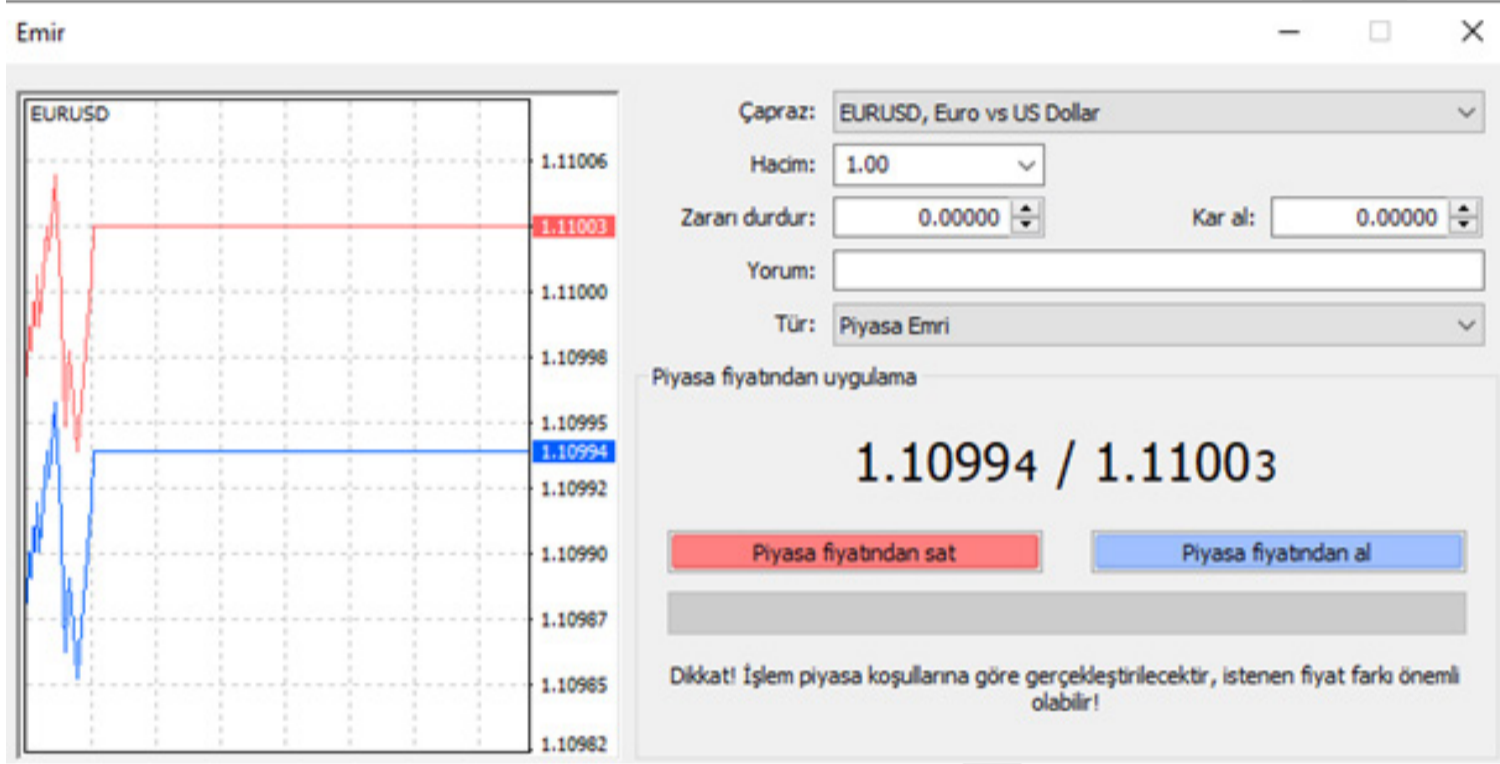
Emir

EURUSD

1.11006
1.11003
1.11000
1.10998
1.10995
1.10994
1.10992
1.10990
1.10987
1.10985
1.10982

Çapraz: EURUSD, Euro vs US Dollar

Hacim: 1.00

Zararı durdur: 0.00000

Kar al: 0.00000

Yorum:

Tür: Piyasa Emri

Piyasa fiyatından uygulama

1.10994 / 1.11003

Piyasa fiyatından sat

Piyasa fiyatından al

Dikkat! İşlem piyasa koşullarına göre gerçekleştirilecektir, istenen fiyat farkı önemli olabilir!